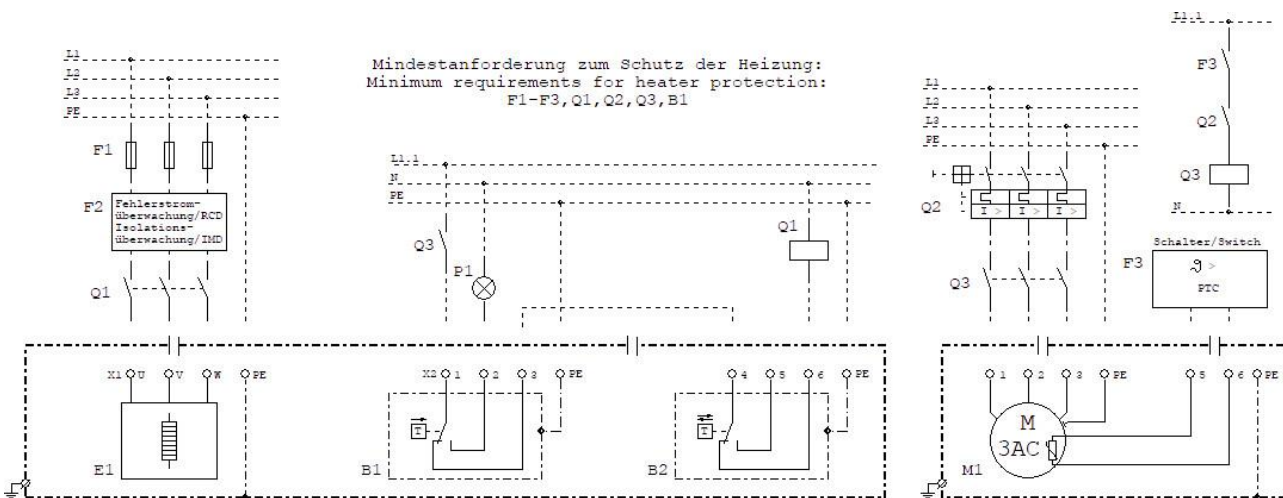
Mindestanforderung zum Schutz der Heizung:
Minimum requirements for heater protection:
F1-F3,Q1,Q2,Q3,B1

L1
L2
L3
PE

F1

F2 Fehlerstromüberwachung/RCD Isolationsüberwachung/IMD

Q1

X1 U V W PE

E1

L1.1
N
PE

Q3

P1

Q1

X2 1 2 3 PE

B1

4 5 6 PE

B2

L1
L2
L3
PE

Q2

I > I > I >

Q3

L1.1

F3

Q2

Q3

N

Schalter/Switch

F3

PTC

1 2 3 PE

5 6 PE

M
3AC

M1